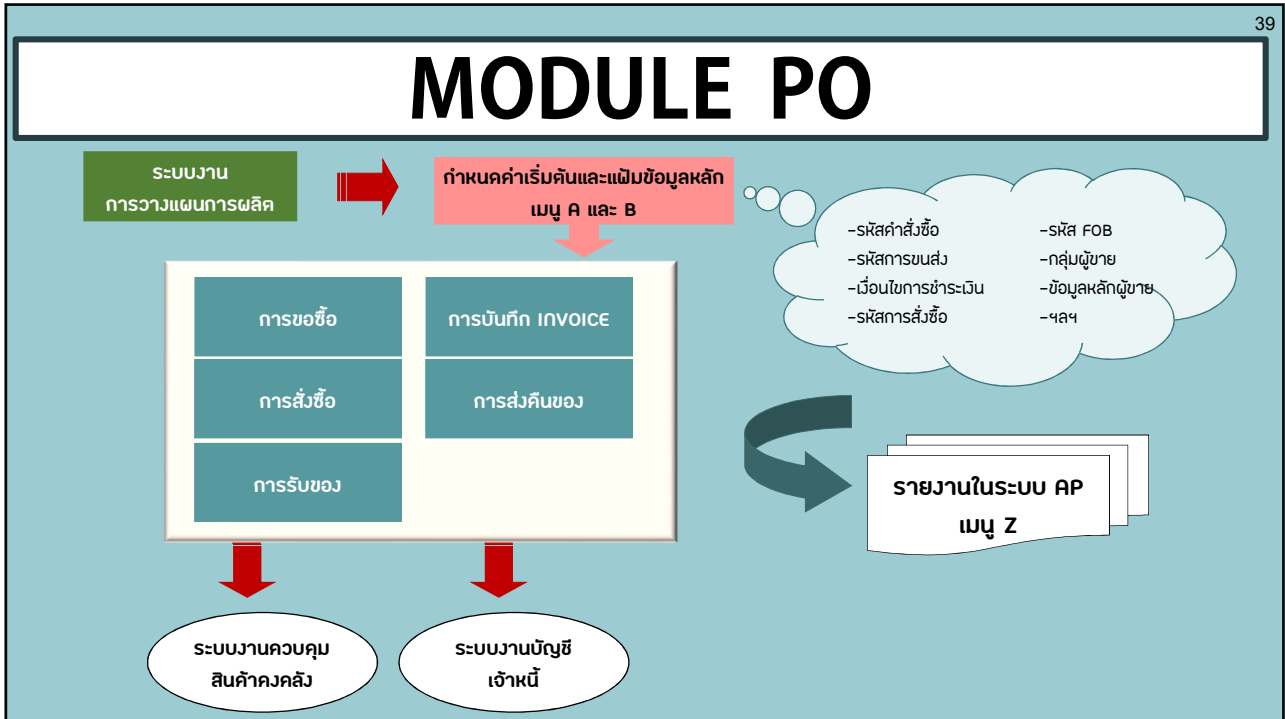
39

MODULE PO

ระบบงาน
การวางแผนการผลิต

กำหนดค่าเริ่มต้นและแฟ้มข้อมูลหลัก
เมนู A และ B

-รหัสคำสั่งซื้อ
-รหัสการขนส่ง
-เงื่อนไขการชำระเงิน
-รหัสการสั่งซื้อ

-รหัส FOB
-กลุ่มผู้ขาย
-ข้อมูลหลักผู้ขาย
-ฯลฯ

การขอซื้อ

การบันทึก INVOICE

การสั่งซื้อ

การส่งคืนของ

การรับของ

รายงานในระบบ AP
เมนู Z

ระบบงานควบคุม
สินค้าคงคลัง

ระบบงานบัญชี
เจ้าหนี้